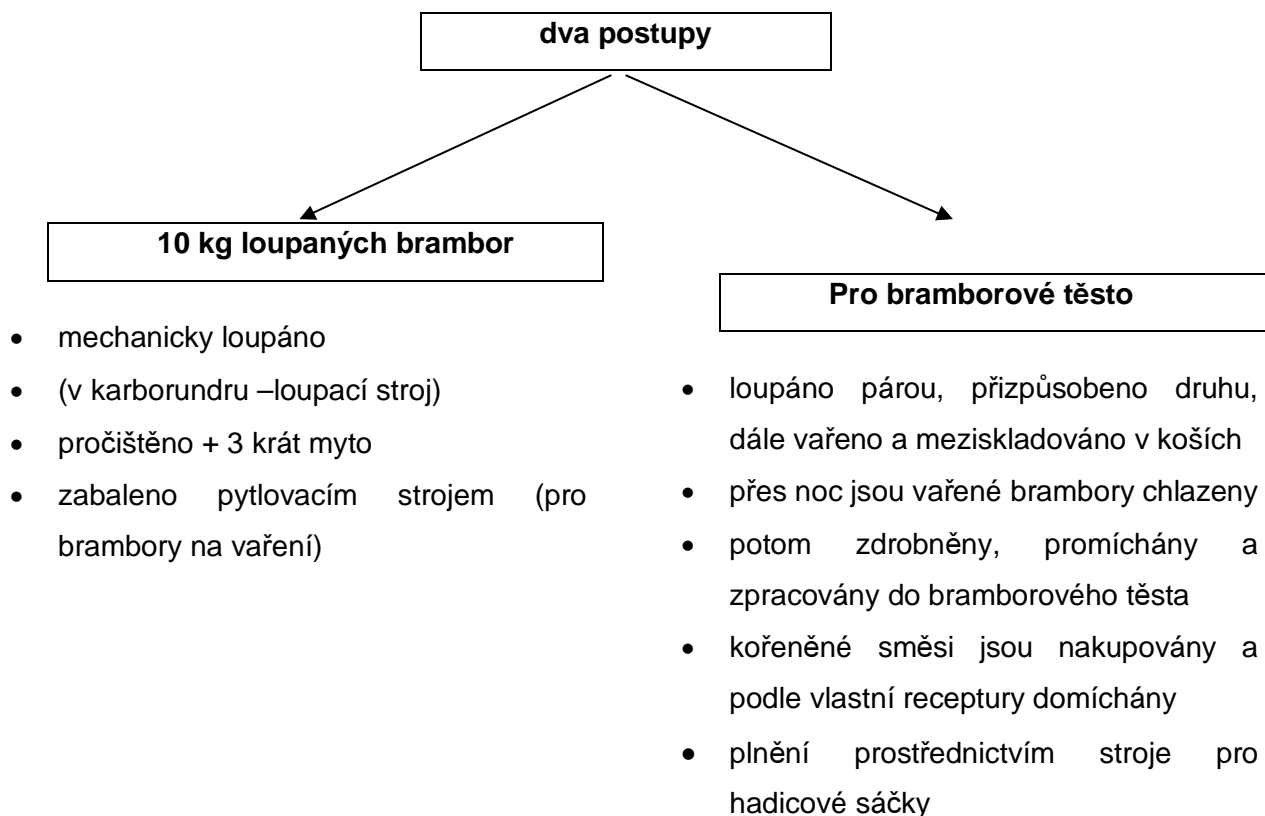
dva postupy

10 kg loupaných brambor

- mechanicky loupáno
- (v karborundru –loupací stroj)
- pročištěno + 3 krát myto
- zabaleno pytlovacím strojem (pro brambory na vaření)

Pro bramborové těsto

- loupáno párou, přizpůsobeno druhu, dále vařeno a meziskladováno v koších
- přes noc jsou vařené brambory chlazeny
- potom zdrobněny, promíchány a zpracovány do bramborového těsta
- kořeněné směsi jsou nakupovány a podle vlastní receptury domíchány
- plnění prostřednictvím stroje pro hadicové sáčky